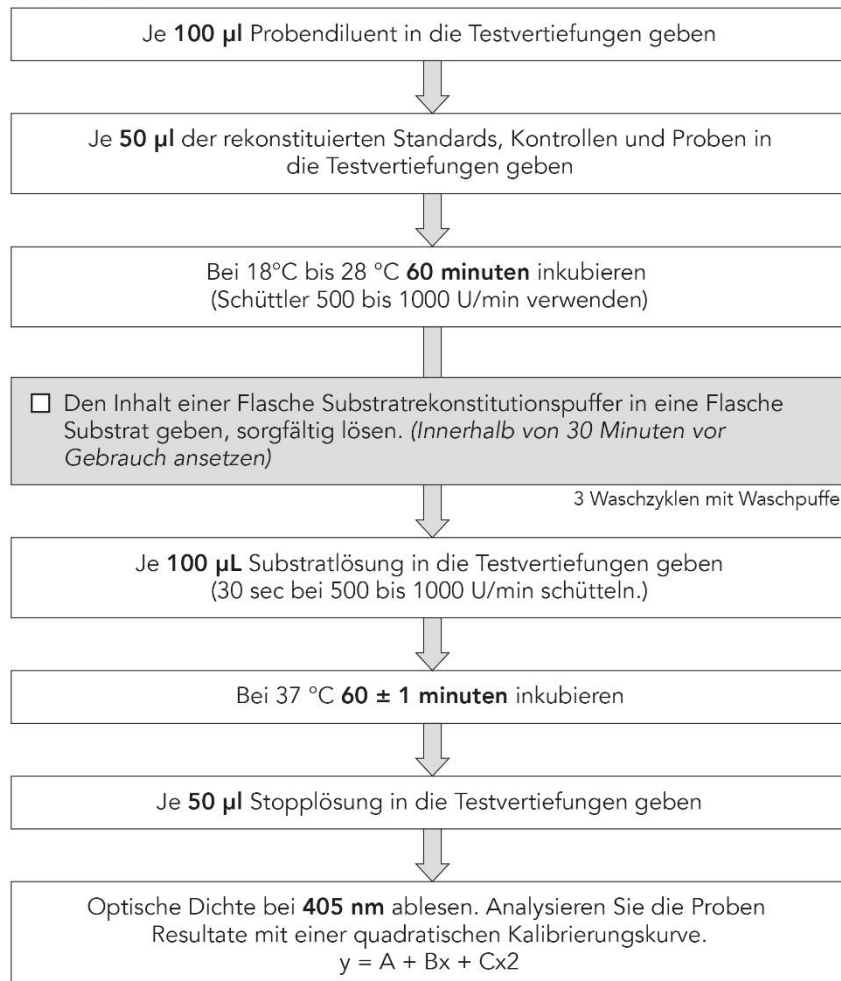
Je **100 µl** Probendiluent in die Testvertiefungen geben

Je **50 µl** der rekonstituierten Standards, Kontrollen und Proben in die Testvertiefungen geben

Bei 18°C bis 28 °C **60 minuten** inkubieren
(Schüttler 500 bis 1000 U/min verwenden)

☐ Den Inhalt einer Flasche Substratrekonstitutionspuffer in eine Flasche Substrat geben, sorgfältig lösen. *(Innerhalb von 30 Minuten vor Gebrauch ansetzen)*

3 Waschzyklen mit Waschpuffe

Je **100 µL** Substratlösung in die Testvertiefungen geben
(30 sec bei 500 bis 1000 U/min schütteln.)

Bei 37 °C **60 ± 1 minuten** inkubieren

Je **50 µl** Stopplösung in die Testvertiefungen geben

Optische Dichte bei **405 nm** ablesen. Analysieren Sie die Proben Resultate mit einer quadratischen Kalibrierungskurve.
y = A + Bx + Cx2